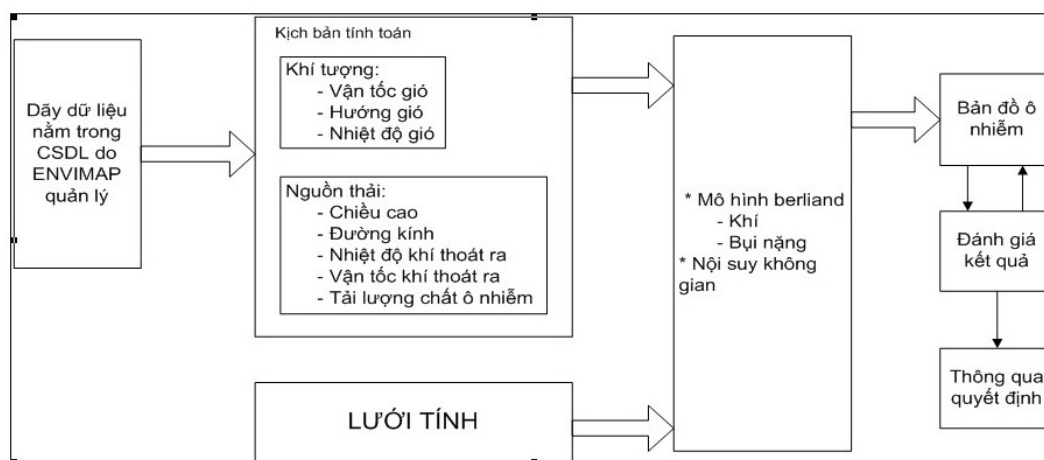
Dãy dữ liệu nằm trong CSDL do ENVIMAP quản lý

Kịch bản tính toán

Khí tượng:
- Vận tốc gió
- Hướng gió
- Nhiệt độ gió

Nguồn thải:
- Chiều cao
- Đường kính
- Nhiệt độ khí thoát ra
- Vận tốc khí thoát ra
- Tải lượng chất ô nhiễm

LƯỚI TÍNH

* Mô hình berliand
- Khí
- Bụi nặng
* Nội suy không gian

Bản đồ ô nhiễm

Đánh giá kết quả

Thông qua quyết định